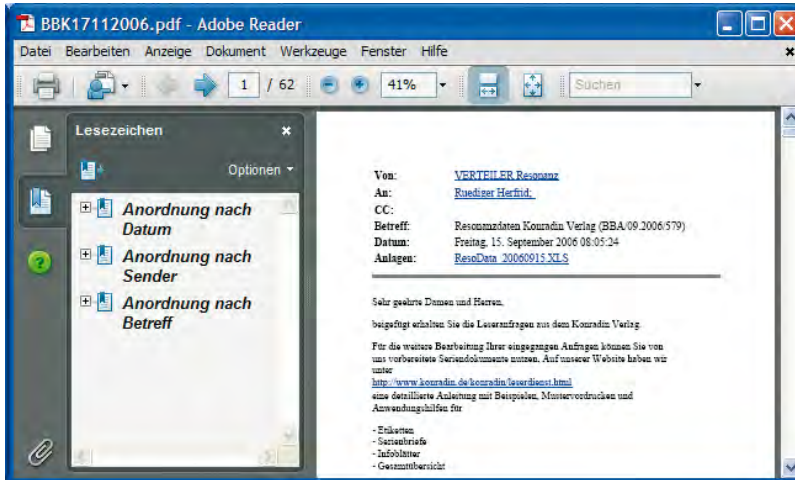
BBK17112006.pdf - Adobe Reader

Datei Bearbeiten Anzeige Dokument Werkzeuge Fenster Hilfe

1 / 62 41% Suchen

Lesezeichen

Optionen

Anordnung nach Datum

Anordnung nach Sender

Anordnung nach Betreff

Von: VERTEILER Resonanz
An: Ruediger Herfild;
CC:
Betreff: Resonanzdaten Konradin Verlag (BBA/09.2006/579)
Datum: Freitag, 15. September 2006 08:05:24
Anlagen: ResoData_20060915.XLS

Sehr geehrte Damen und Herren,

beigefügt erhalten Sie die Leseranfragen aus dem Konradin Verlag.

Für die weitere Bearbeitung Ihrer eingegangen Anfragen können Sie von uns vorbereitete Seriendokumente nutzen. Auf unserer Website haben wir unter
http://www.konradin.de/konradin/leserdienst.html
eine detaillierte Anleitung mit Beispielen, Mustervordrucken und Anwendungshilfen für

- Etiketten
- Serienbriefe
- Infoblätter
- Gesamtübersicht